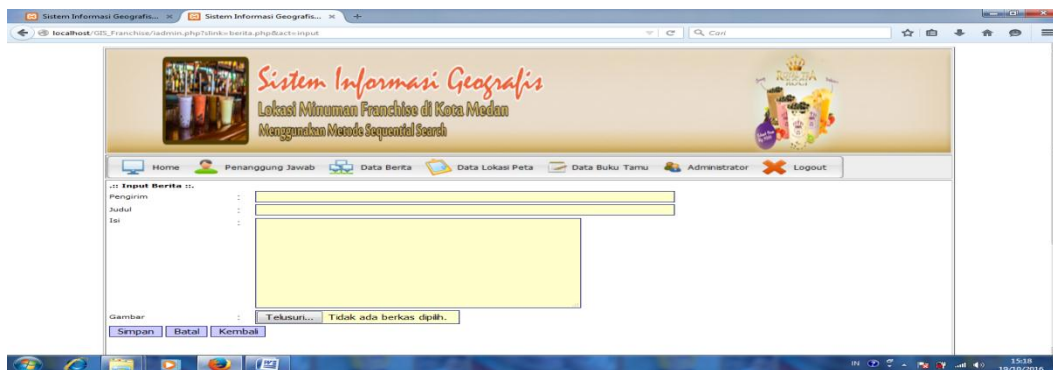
Sistem Informasi Geografis... ×
Sistem Informasi Geografis... ×
+
localhost/GIS_Franchise/admin.php?slink=berita.php&act=input
Cari

Sistem Informasi Geografis
Lokasi Minuman Franchise di Kota Medan
Menggunakan Metode Sequential Search

Home
Penanggung Jawab
Data Berita
Data Lokasi Peta
Data Buku Tamu
Administrator
Logout

.:: Input Berita ::.
Pengirim :
Judul :
Isi :

Gambar : Telusuri... Tidak ada berkas dipilih.
Simpan Batal Kembali

IN
15:18
19/10/2016